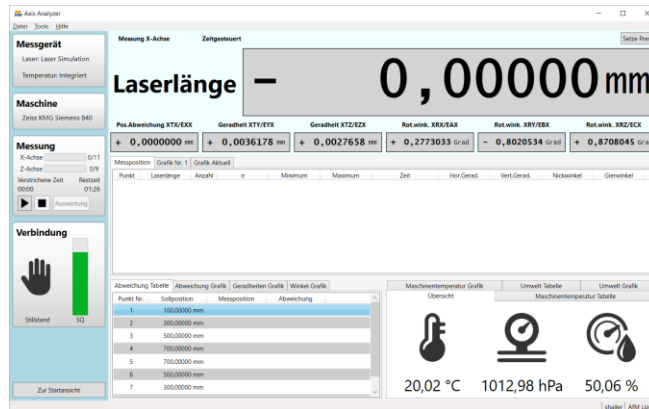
Axis Analyzer
Datei Tools Hilfe

Messgerät
Laser: Laser Simulation
Temperatur: Integriert

Maschine
Zeiss KMG Siemens 840

Messung
X-Achse 0/11
Z-Achse 0/9
Verstrichene Zeit Restzeit
00:00 01:26
Auswertung

Verbindung
Stillstand SQ

Zur Startansicht

Messung X-Achse Zeitgesteuert Setze Pre

Laserlänge − 0,00000 mm

| Pos.Abweichung XTX/EXX | Geradheit XTY/EYX | Geradheit XTZ/EZX | Rot.wink. XRX/EAX | Rot.wink. XRY/EBX | Rot.wink. XRZ/ECX |
|---|---|---|---|---|---|
| + 0,0000000 mm | + 0,0036178 mm | + 0,0027658 mm | + 0,2773033 Grad | − 0,8020534 Grad | + 0,8708045 Gra |

Messposition Grafik Nr. 1 Grafik Aktuell

| Punkt | Laserlänge | Anzahl | σ | Minimum | Maximum | Zeit | Hor.Gerad. | Vert.Gerad. | Nickwinkel | Gierwinkel |
|---|---|---|---|---|---|---|---|---|---|---|

Abweichung Tabelle Abweichung Grafik Geradheiten Grafik Winkel Grafik

| Punkt Nr. | Sollposition | Messposition | Abweichung |
|---|---|---|---|
| 1 | 100,00000 mm | | |
| 2 | 300,00000 mm | | |
| 3 | 500,00000 mm | | |
| 4 | 700,00000 mm | | |
| 5 | 700,00000 mm | | |
| 6 | 500,00000 mm | | |
| 7 | 300,00000 mm | | |

Maschinentemperatur Grafik Umwelt Tabelle Umwelt Grafik
Übersicht Maschinentemperatur Tabelle

20,02 °C 1012,98 hPa 50,06 %

shailer AfM Lin